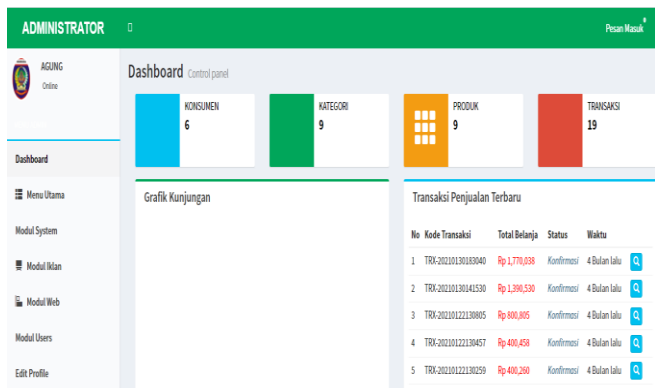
ADMINISTRATOR

Pesan Masuk

AGUNG
Online

Dashboard
Menu Utama
Modul System
Modul Iklan
Modul Web
Modul Users
Edit Profile

Dashboard Control panel

KONSUMEN
6

KATEGORI
9

PRODUK
9

TRANSAKSI
19

Grafik Kunjungan

Transaksi Penjualan Terbaru

| No | Kode Transaksi | Total Belanja | Status | Waktu |
|---|---|---|---|---|
| 1 | TRX-20210130183040 | Rp 1,770,038 | Konfirmasi | 4 Bulan lalu |
| 2 | TRX-20210130141530 | Rp 1,390,530 | Konfirmasi | 4 Bulan lalu |
| 3 | TRX-20210122130805 | Rp 800,805 | Konfirmasi | 4 Bulan lalu |
| 4 | TRX-20210122130457 | Rp 400,458 | Konfirmasi | 4 Bulan lalu |
| 5 | TRX-20210122130259 | Rp 400,260 | Konfirmasi | 4 Bulan lalu |